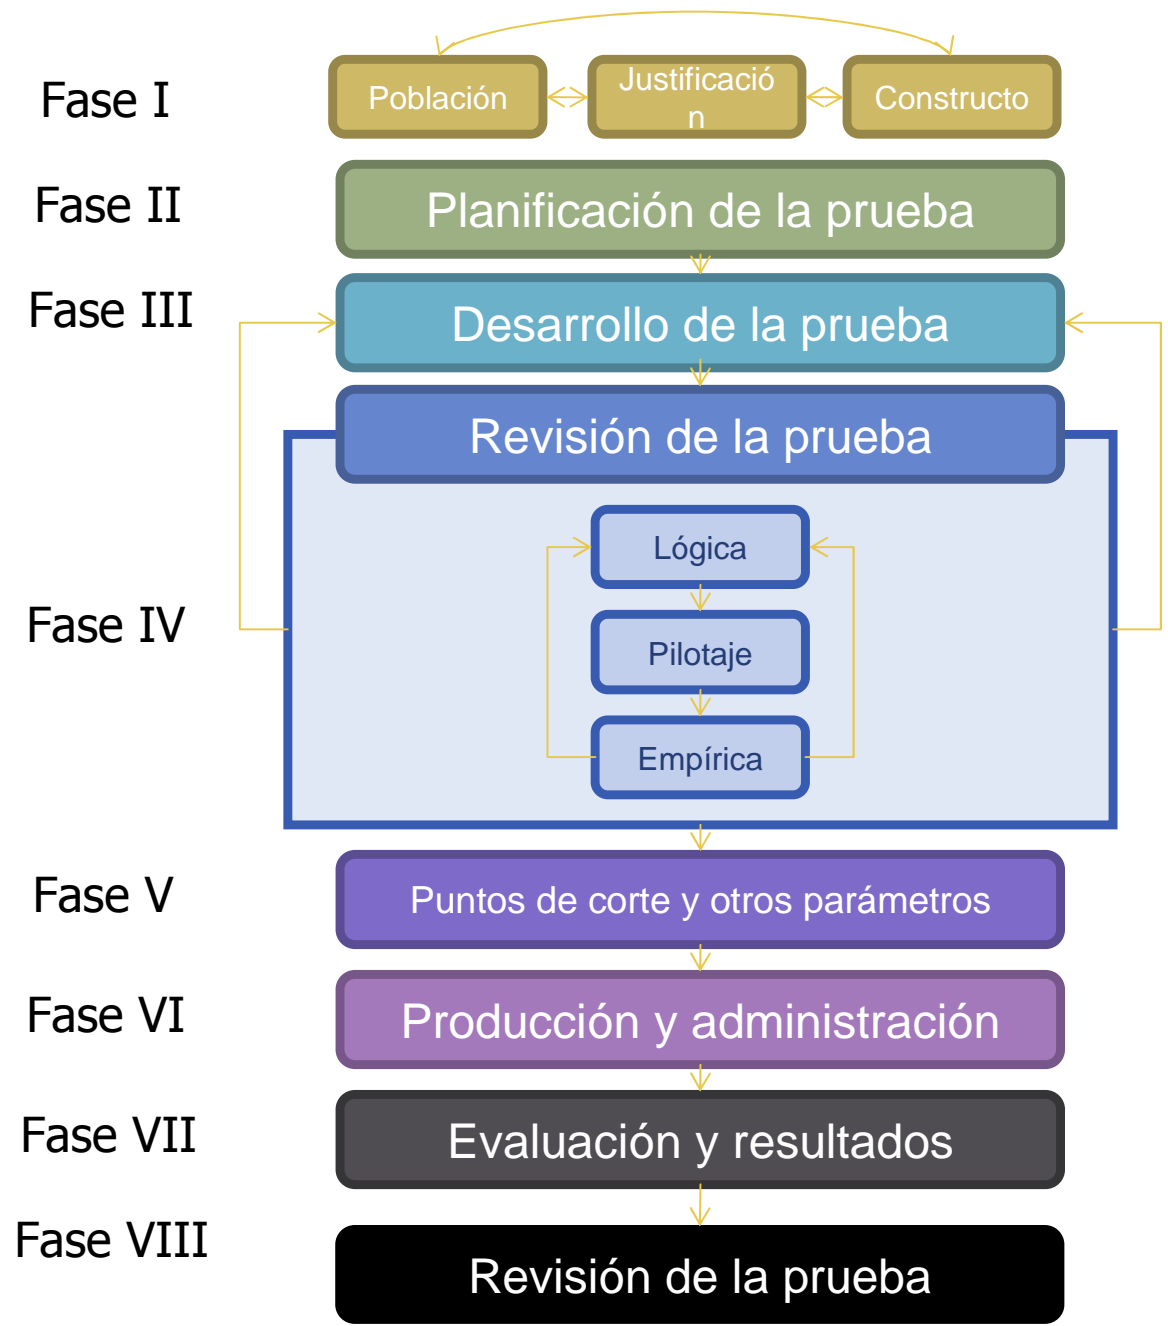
Fase I

Población

Justificación

Constructo

Fase II

Planificación de la prueba

Fase III

Desarrollo de la prueba

Revisión de la prueba

Fase IV

Lógica

Pilotaje

Empírica

Fase V

Puntos de corte y otros parámetros

Fase VI

Producción y administración

Fase VII

Evaluación y resultados

Fase VIII

Revisión de la prueba